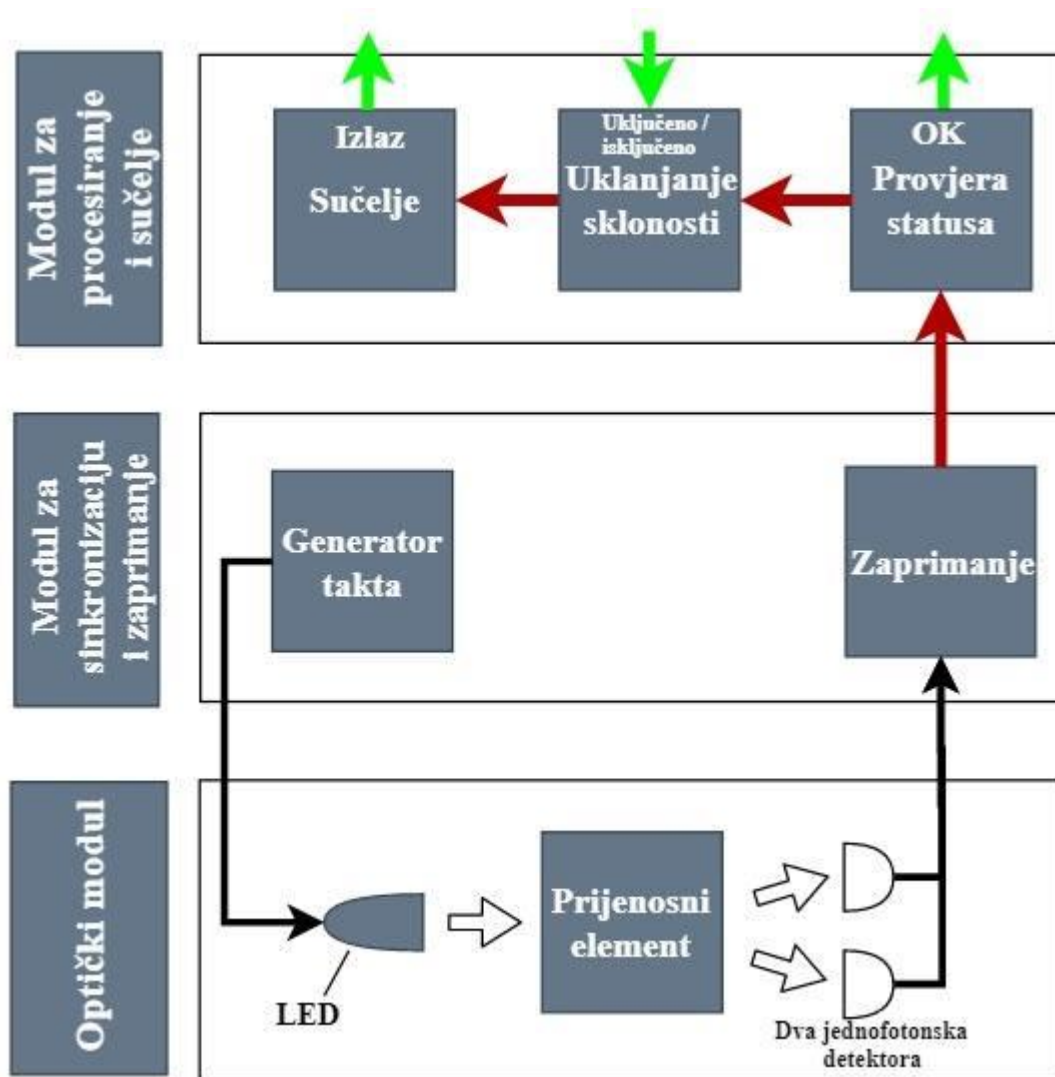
Modul za procesiranje i sučelje

Izlaz
Sučelje

Uključeno / isključeno
Uklanjanje sklonosti

OK
Provjera statusa

Modul za sinkronizaciju i zaprimanje

Generator takta

Zaprimanje

Optički modul

LED

Prijenosni element

Dva jednofotonska detektora